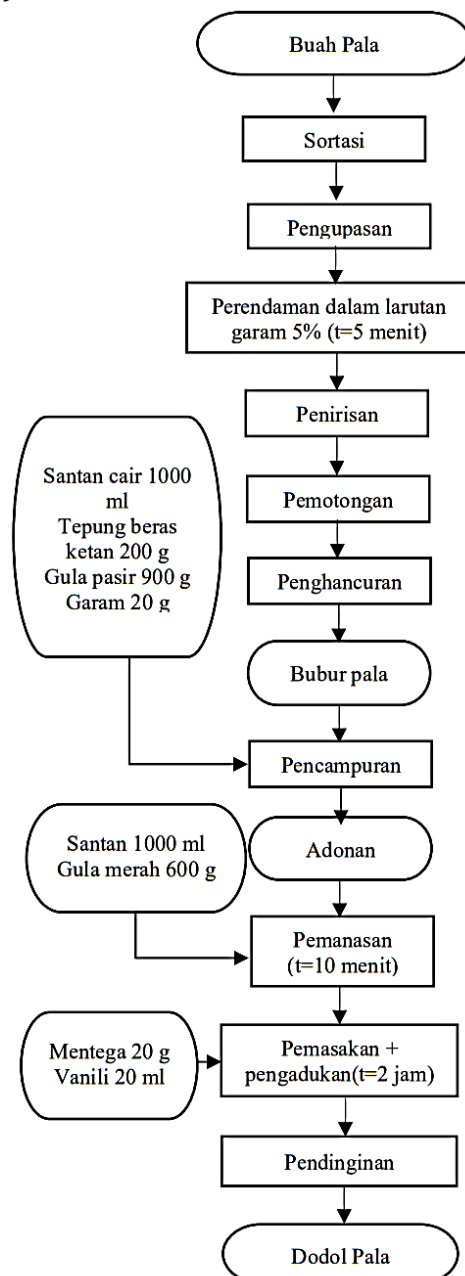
Buah Pala

Sortasi

Pengupasan

Perendaman dalam larutan garam 5% (t=5 menit)

Penirisan

Santan cair 1000 ml
Tepung beras ketan 200 g
Gula pasir 900 g
Garam 20 g

Pemotongan

Penghancuran

Bubur pala

Pencampuran

Santan 1000 ml
Gula merah 600 g

Adonan

Pemanasan (t=10 menit)

Mentega 20 g
Vanili 20 ml

Pemasakan + pengadukan(t=2 jam)

Pendinginan

Dodol Pala